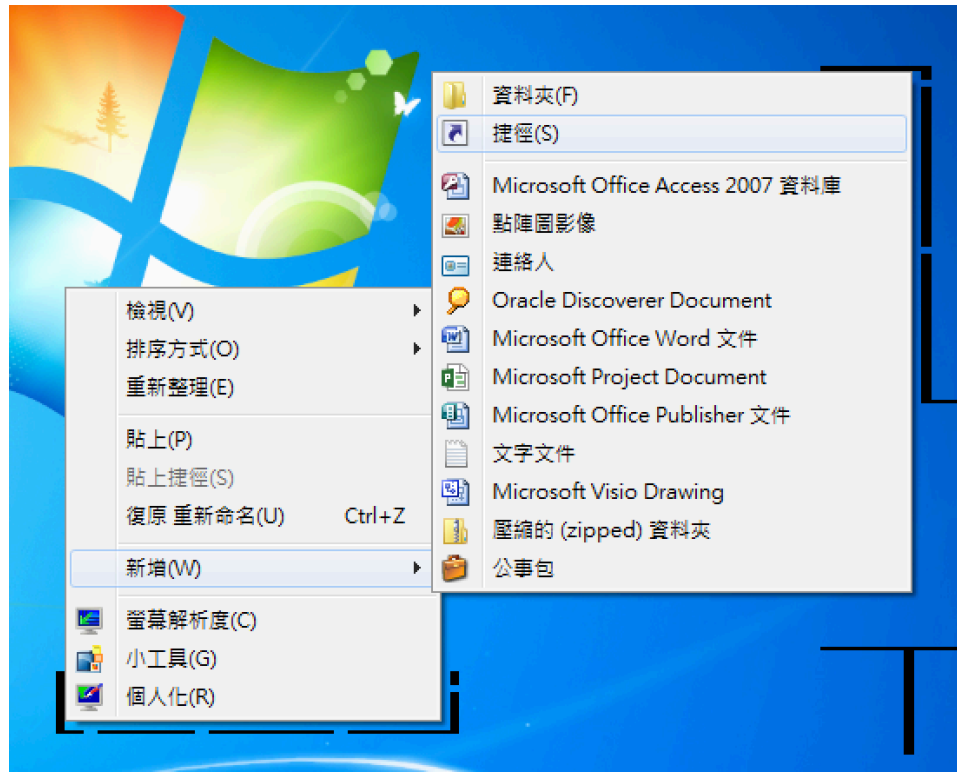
檢視(V)
排序方式(O)
重新整理(E)
貼上(P)
貼上捷徑(S)
復原 重新命名(U) Ctrl+Z
新增(W)
螢幕解析度(C)
小工具(G)
個人化(R)

資料夾(F)
捷徑(S)
Microsoft Office Access 2007 資料庫
點陣圖影像
連絡人
Oracle Discoverer Document
Microsoft Office Word 文件
Microsoft Project Document
Microsoft Office Publisher 文件
文字文件
Microsoft Visio Drawing
壓縮的 (zipped) 資料夾
公事包